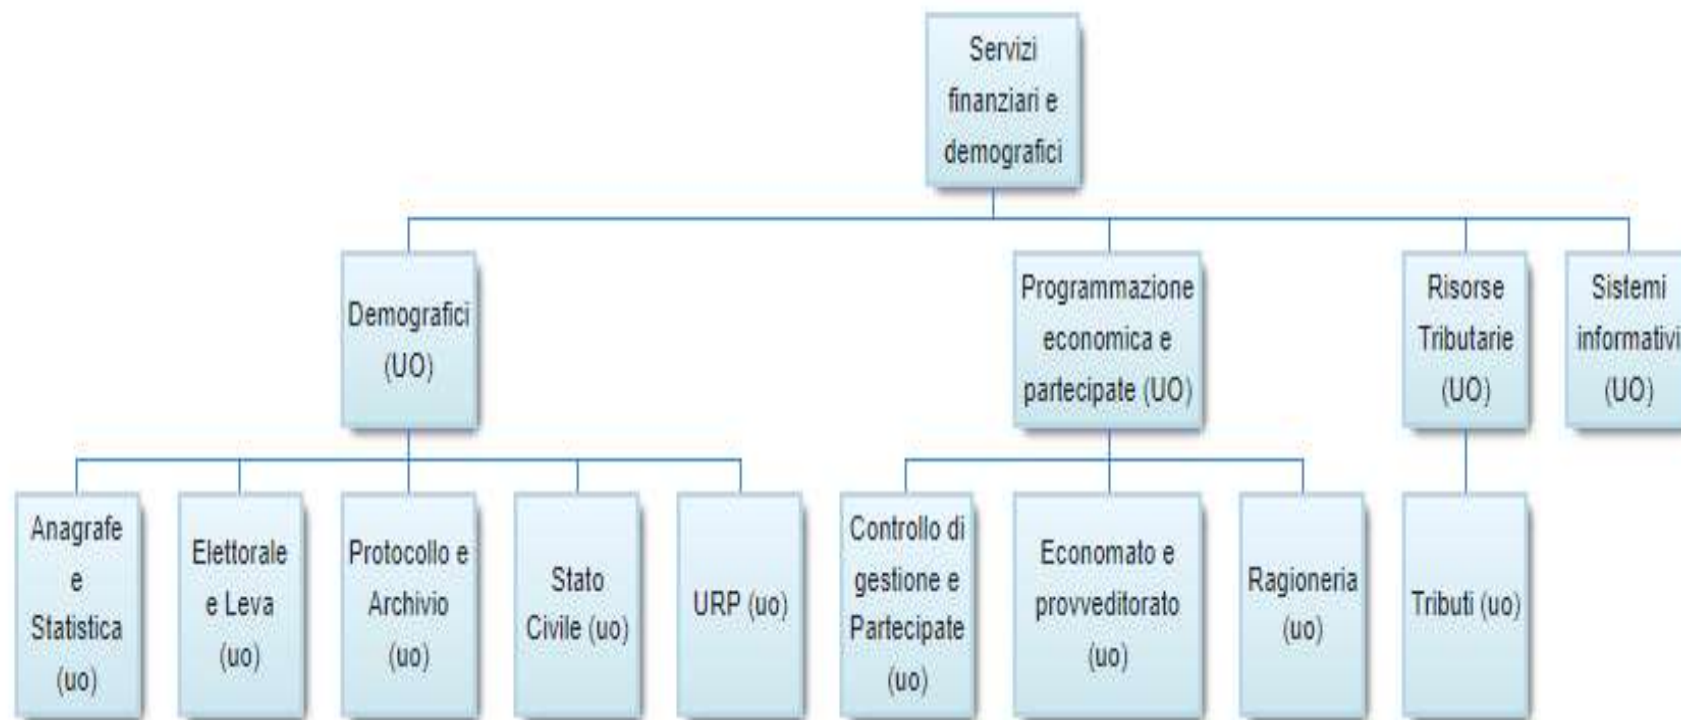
Servizi finanziari e demografici

Demografici (UO)

Programmazione economica e partecipate (UO)

Risorse Tributarie (UO)

Sistemi informativi (UO)

Anagrafe e Statistica (uo)

Elettorale e Leva (uo)

Protocollo e Archivio (uo)

Stato Civile (uo)

URP (uo)

Controllo di gestione e Partecipate (uo)

Economato e provveditorato (uo)

Ragioneria (uo)

Tributi (uo)